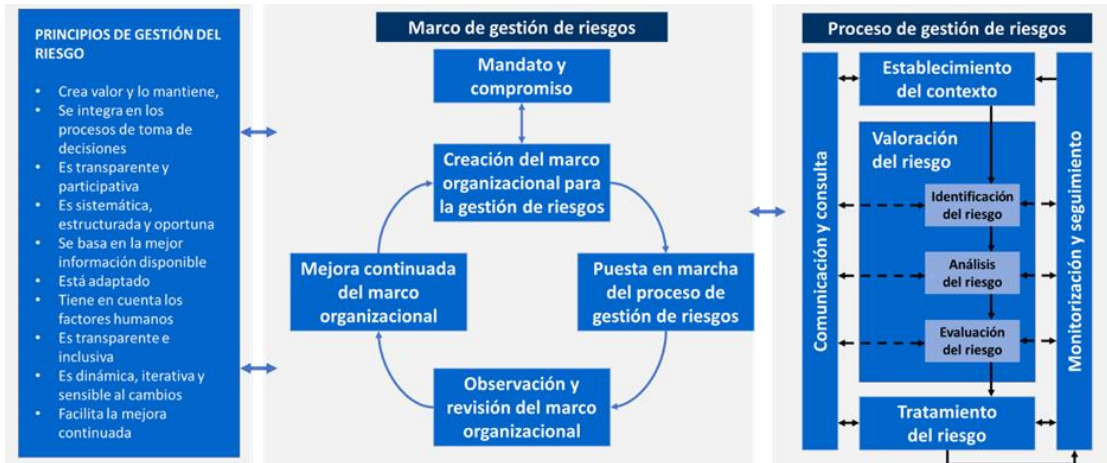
PRINCIPIOS DE GESTIÓN DEL RIESGO

- Crea valor y lo mantiene,
- Se integra en los procesos de toma de decisiones
- Es transparente y participativa
- Es sistemática, estructurada y oportuna
- Se basa en la mejor información disponible
- Está adaptado
- Tiene en cuenta los factores humanos
- Es transparente e inclusiva
- Es dinámica, iterativa y sensible al cambios
- Facilita la mejora continuada

Marco de gestión de riesgos

Mandato y compromiso

Creación del marco organizacional para la gestión de riesgos

Puesta en marcha del proceso de gestión de riesgos

Observación y revisión del marco organizacional

Mejora continuada del marco organizacional

Proceso de gestión de riesgos

Comunicación y consulta

Establecimiento del contexto

Valoración del riesgo

Identificación del riesgo

Análisis del riesgo

Evaluación del riesgo

Tratamiento del riesgo

Monitorización y seguimiento